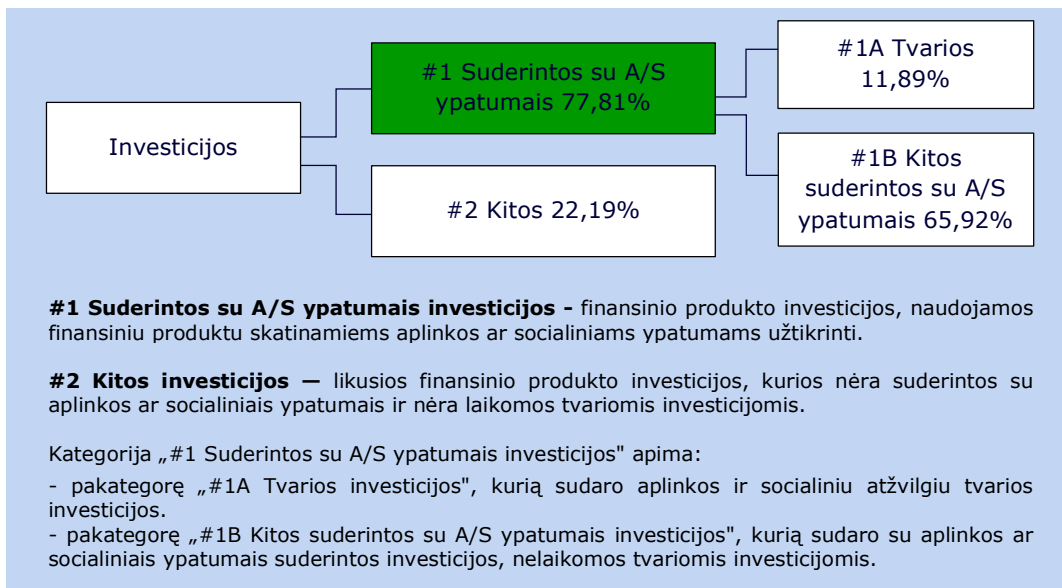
Investicijos

#1 Suderintos su A/S ypatumais 77,81%

#2 Kitos 22,19%

#1A Tvarios 11,89%

#1B Kitos suderintos su A/S ypatumais 65,92%

**#1 Suderintos su A/S ypatumais investicijos -** finansinio produkto investicijos, naudojamos finansiniu produktu skatinamiems aplinkos ar socialiniams ypatumams užtikrinti.

**#2 Kitos investicijos —** likusios finansinio produkto investicijos, kurios nėra suderintos su aplinkos ar socialiniais ypatumais ir nėra laikomos tvariomis investicijomis.

Kategorija „#1 Suderintos su A/S ypatumais investicijos" apima:

- pakategorę „#1A Tvarios investicijos", kurią sudaro aplinkos ir socialiniu atžvilgiu tvarios investicijos.
- pakategorę „#1B Kitos suderintos su A/S ypatumais investicijos", kurią sudaro su aplinkos ar socialiniais ypatumais suderintos investicijos, nelaikomos tvariomis investicijomis.